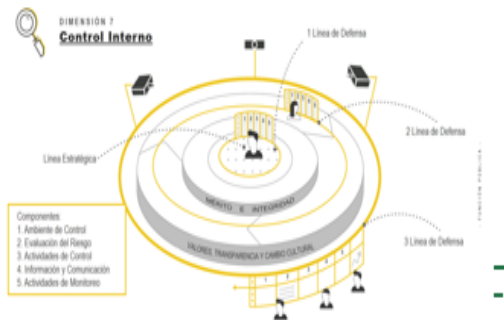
DIMENSIÓN 7
Control Interno

1 Línea de Defensa

2 Línea de Defensa

Línea Estratégica

MÉRITO E INTEGRIDAD

VALORES, TRANSPARENCIA Y CAMBIO CULTURAL

3 Línea de Defensa

Componentes
1. Ambiente de Control
2. Evaluación del Riesgo
3. Actividades de Control
4. Información y Comunicación
5. Actividades de Monitoreo

FUNCIÓN PÚBLICA